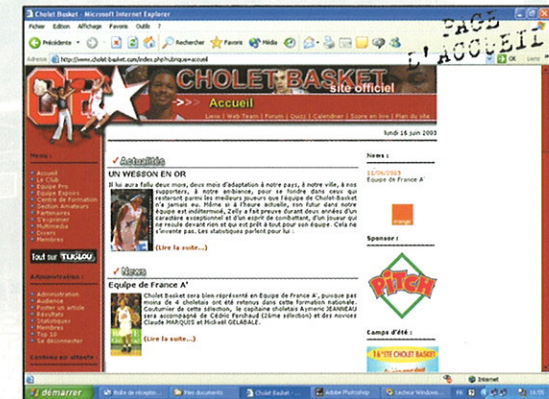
Cholet Basket - Microsoft Internet Explorer

Fichier Edition Affichage Favoris Outils ?

Précédente Rechercher Favoris Média

Adresse http://www.cholet-basket.com/index.php?rubrique=accueil

OK Liens

PAGE D'ACCUEIL

CHOLET BASKET site officiel

Accueil

Liens | Web Team | Forum | Quizz | Calendrier | Score en live | Plan du site

lundi 16 juin 2003

Menu :

Accueil
Le Club
Equipe Pro
Equipe Espoirs
Centre de Formation
Section Amateurs
Partenaires
S'inscrire
Multimedia
Divers
Membres

Tout sur TUGLOU

Administration :

Administration
Audience
Poster un article
Résultats
Statistiques
Membres
Top 10
Se déconnecter

Actualités

UN WEBBON EN OR

Il lui aura fallu deux mois, deux mois d'adaptation à notre pays, à notre ville, à nos supporters, à notre ambiance, pour se fondre dans ceux qui resteront parmi les meilleurs joueurs que l'équipe de Cholet-Basket n'a jamais eu. Même si à l'heure actuelle, son futur dans notre équipe est indéterminé, Zelly a fait preuve durant deux années d'un caractère exceptionnel et d'un esprit de combattant, d'un joueur qui ne recule devant rien et qui est prêt à tout pour son équipe. Cela ne s'invente pas. Les statistiques parlent pour lui :

(Lire la suite...)

News

Equipe de France A'

Cholet Basket sera bien représenté en Equipe de France A', puisque pas moins de 4 cholétais ont été retenus dans cette formation nationale. Couturier de cette sélection, le capitaine cholétais Aymeric JEANNEAU sera accompagné de Cédric Ferchaud (2ème sélection) et des novices Claude MARQUIS et Mickaël GELABALE.

(Lire la suite...)

News :

11/06/2003
Equipe de France A'

orange

Sponsor :

PITCH

Camps d'été :

16ème CHOLET BASKET

Internet

démarrer | Boîte de réception | Mes documents | Cholet Basket ... | Adobe Photoshop | Lecteur Windows ...